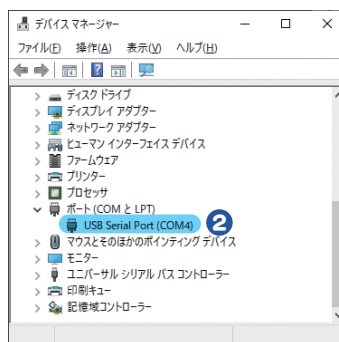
デバイス マネージャー

ファイル(F) 操作(A) 表示(V) ヘルプ(H)

ディスク ドライブ
ディスプレイ アダプター
ネットワーク アダプター
ヒューマン インターフェイス デバイス
ファームウェア
プリンター
プロセッサ
ポート (COM と LPT)
USB Serial Port (COM4)
2
マウスとそのほかのポインティング デバイス
モニター
ユニバーサル シリアル バス コントローラー
印刷キュー
記憶域コントローラー